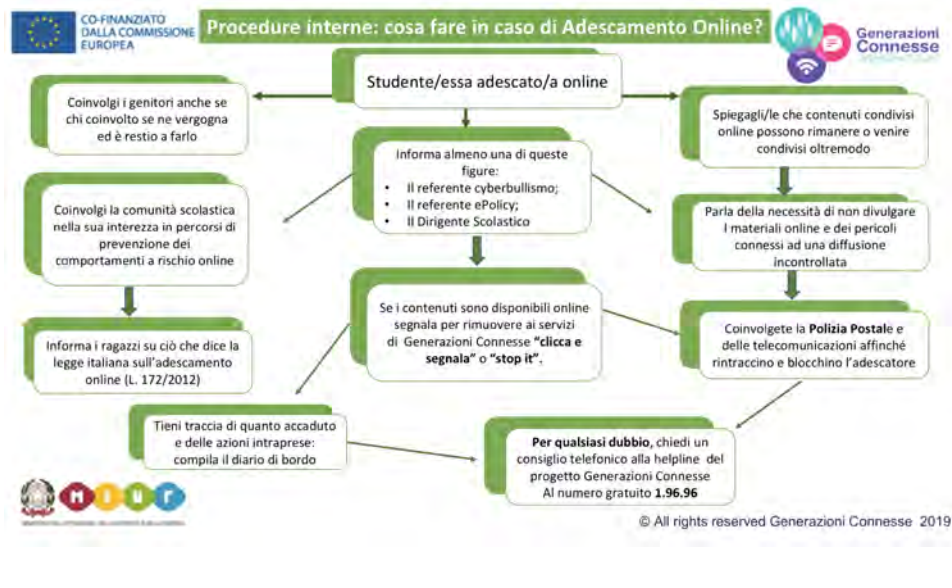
CO-FINANZIATO DALLA COMMISSIONE EUROPEA

Procedure interne: cosa fare in caso di Adescamento Online?

Generazioni Connesse

Studente/essa adescato/a online

Coinvolgi i genitori anche se chi coinvolto se ne vergogna ed è restio a farlo

Spiegagli/le che contenuti condivisi online possono rimanere o venire condivisi oltremodo

Informa almeno una di queste figure:
• Il referente cyberbullismo;
• Il referente ePolicy;
• Il Dirigente Scolastico

Coinvolgi la comunità scolastica nella sua interezza in percorsi di prevenzione dei comportamenti a rischio online

Parla della necessità di non divulgare i materiali online e dei pericoli connessi ad una diffusione incontrollata

Se i contenuti sono disponibili online segnala per rimuovere ai servizi di Generazioni Connesse "clicca e segnala" o "stop it".

Informa i ragazzi su ciò che dice la legge italiana sull'adescamento online (L. 172/2012)

Coinvolgete la Polizia Postale e delle telecomunicazioni affinché rintraccino e blocchino l'adescatore

Tieni traccia di quanto accaduto e delle azioni intraprese: compila il diario di bordo

Per qualsiasi dubbio, chiedi un consiglio telefonico alla helpline del progetto Generazioni Connesse Al numero gratuito 1.96.96

MIUR

© All rights reserved Generazioni Connesse 2019